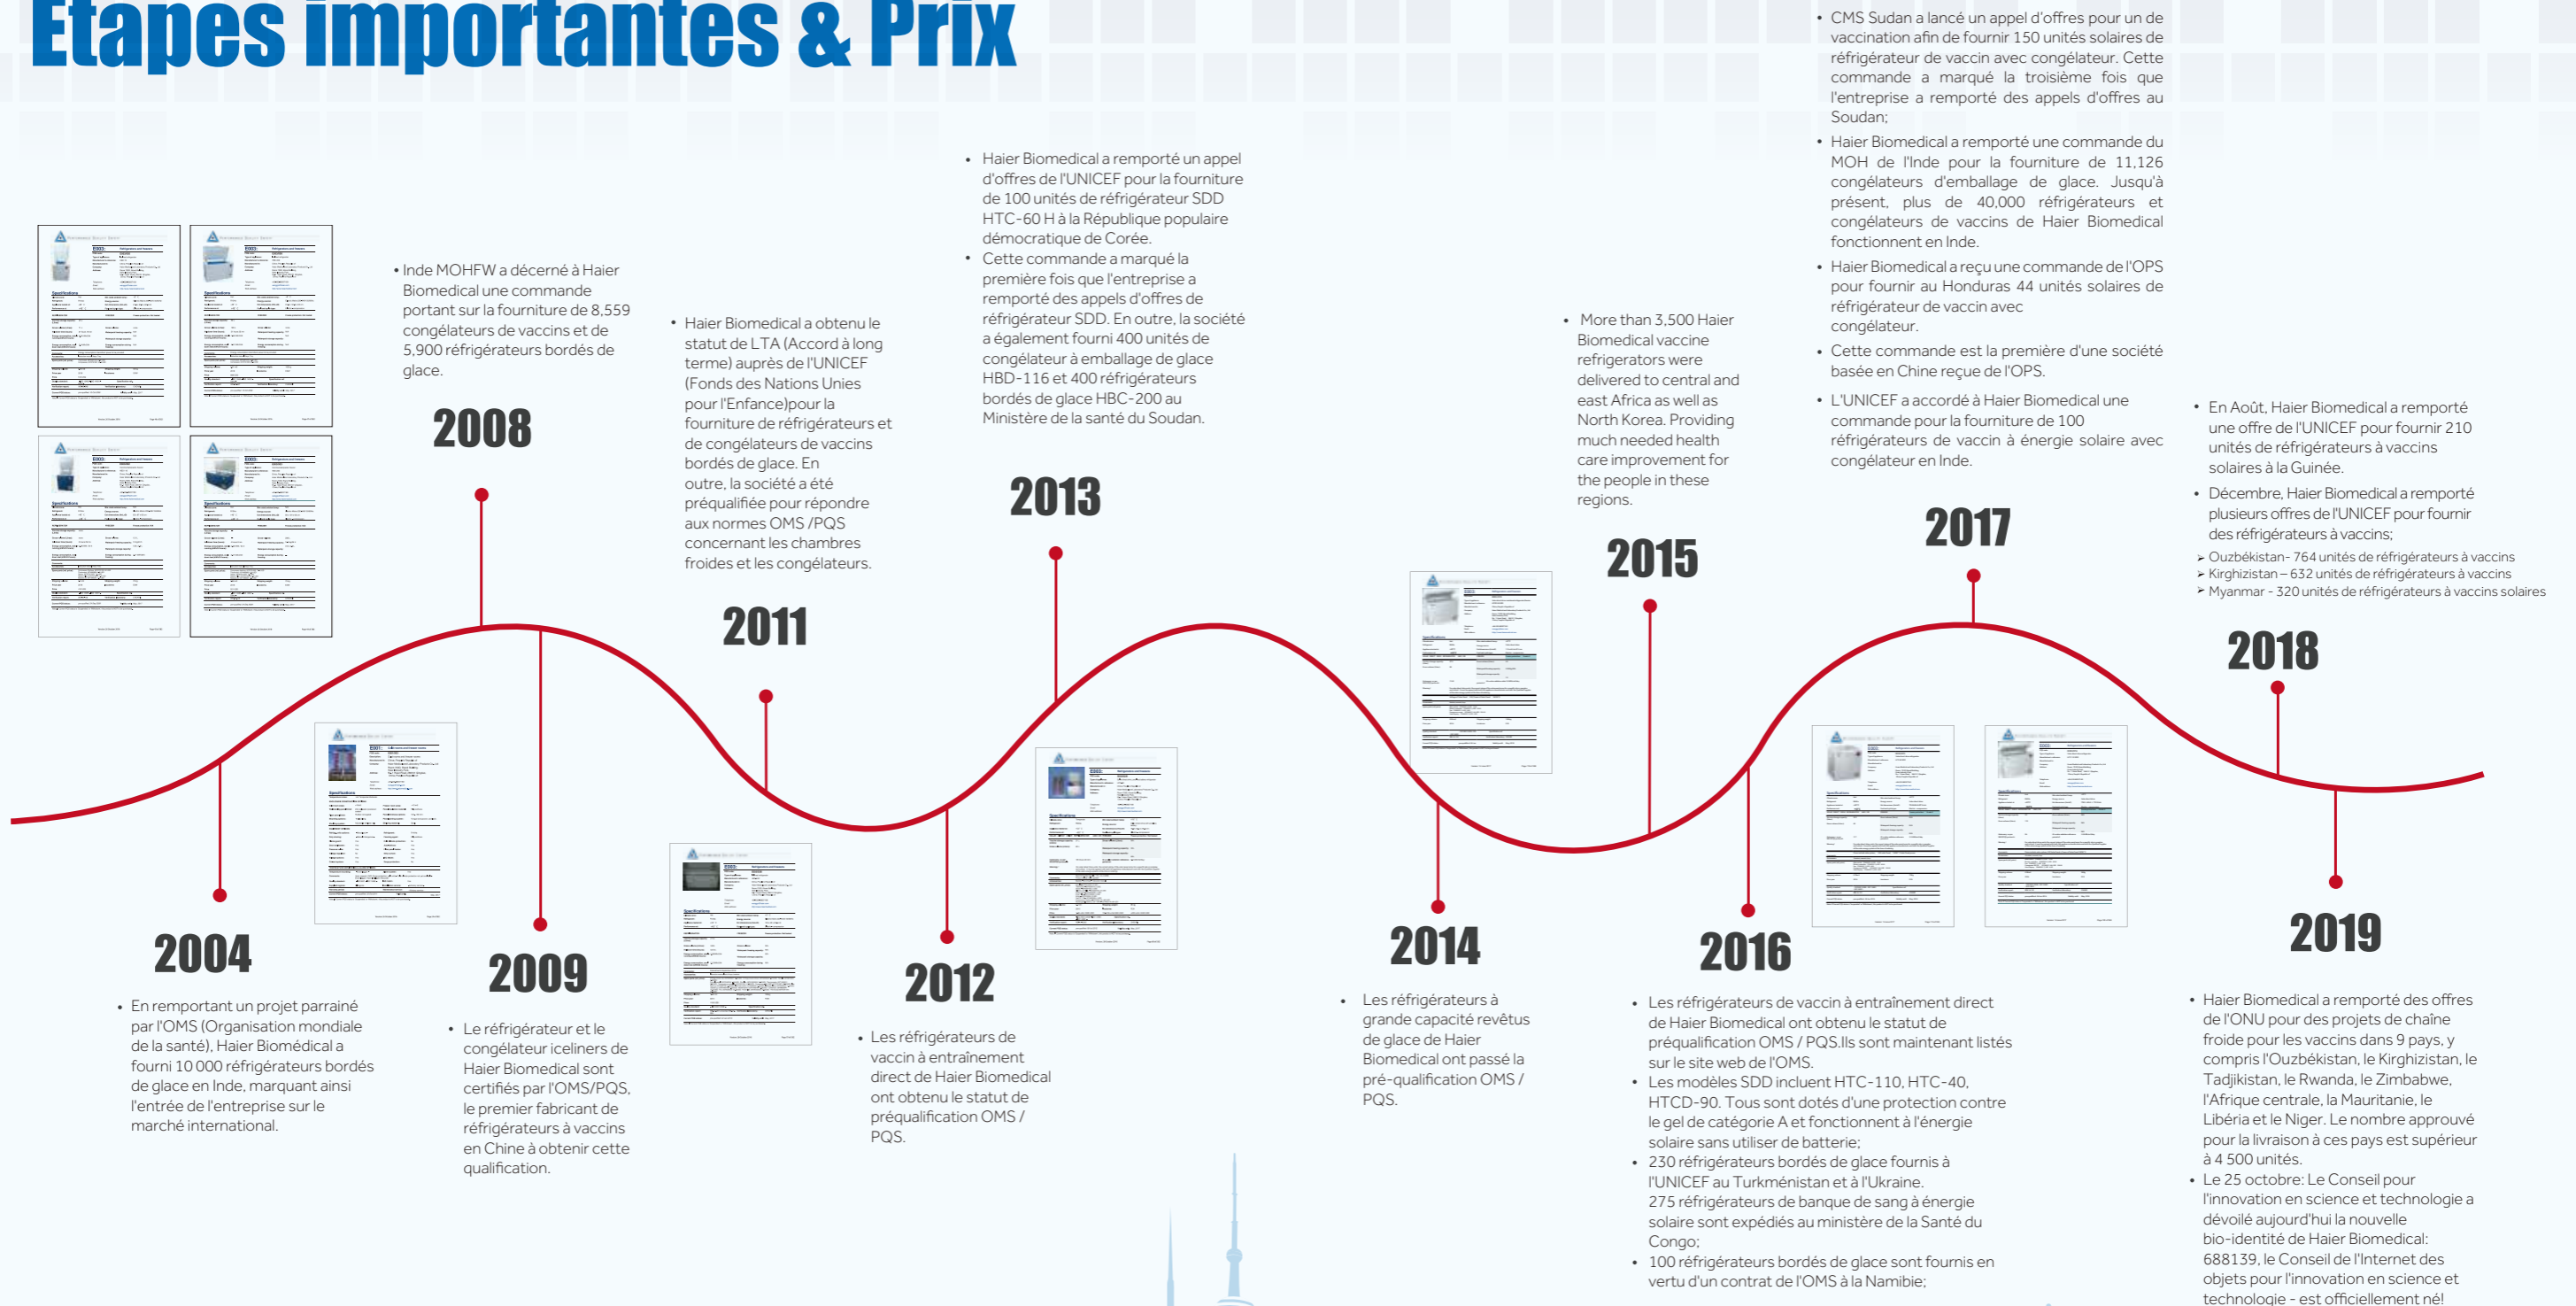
Etapes importantes & Prix

2004

• En remportant un projet parrainé par l'OMS (Organisation mondiale de la santé), Haier Biomédical a fourni 10 000 réfrigérateurs bordés de glace en Inde, marquant ainsi l'entrée de l'entreprise sur le marché international.

2008

• Inde MOHFW a décerné à Haier Biomedical une commande portant sur la fourniture de 8,559 congélateurs de vaccins et de 5,900 réfrigérateurs bordés de glace.

2009

• Le réfrigérateur et le congélateur iceliners de Haier Biomedical sont certifiés par l'OMS/PQS, le premier fabricant de réfrigérateurs à vaccins en Chine à obtenir cette qualification.

2011

• Haier Biomedical a obtenu le statut de LTA (Accord à long terme) auprès de l'UNICEF (Fonds des Nations Unies pour l'Enfance)pour la fourniture de réfrigérateurs et de congélateurs de vaccins bordés de glace. En outre, la société a été préqualifiée pour répondre aux normes OMS /PQS concernant les chambres froides et les congélateurs.

2012

• Les réfrigérateurs de vaccin à entraînement direct de Haier Biomedical ont obtenu le statut de préqualification OMS / PQS.

2013

• Haier Biomedical a remporté un appel d'offres de l'UNICEF pour la fourniture de 100 unités de réfrigérateur SDD HTC-60 H à la République populaire démocratique de Corée.
• Cette commande a marqué la première fois que l'entreprise a remporté des appels d'offres de réfrigérateur SDD. En outre, la société a également fourni 400 unités de congélateur à emballage de glace HBD-116 et 400 réfrigérateurs bordés de glace HBC-200 au Ministère de la santé du Soudan.

2014

• Les réfrigérateurs à grande capacité revêtus de glace de Haier Biomedical ont passé la pré-qualification OMS / PQS.

2015

• More than 3,500 Haier Biomedical vaccine refrigerators were delivered to central and east Africa as well as North Korea. Providing much needed health care improvement for the people in these regions.

2016

• Les réfrigérateurs de vaccin à entraînement direct de Haier Biomedical ont obtenu le statut de préqualification OMS / PQS.Ils sont maintenant listés sur le site web de l'OMS.
• Les modèles SDD incluent HTC-110, HTC-40, HTCD-90. Tous sont dotés d'une protection contre le gel de catégorie A et fonctionnent à l'énergie solaire sans utiliser de batterie;
• 230 réfrigérateurs bordés de glace fournis à l'UNICEF au Turkménistan et à l'Ukraine.
275 réfrigérateurs de banque de sang à énergie solaire sont expédiés au ministère de la Santé du Congo;
• 100 réfrigérateurs bordés de glace sont fournis en vertu d'un contrat de l'OMS à la Namibie;

2017

• CMS Sudan a lancé un appel d'offres pour un de vaccination afin de fournir 150 unités solaires de réfrigérateur de vaccin avec congélateur. Cette commande a marqué la troisième fois que l'entreprise a remporté des appels d'offres au Soudan;
• Haier Biomedical a remporté une commande du MOH de l'Inde pour la fourniture de 11,126 congélateurs d'emballage de glace. Jusqu'à présent, plus de 40,000 réfrigérateurs et congélateurs de vaccins de Haier Biomedical fonctionnent en Inde.
• Haier Biomedical a reçu une commande de l'OPS pour fournir au Honduras 44 unités solaires de réfrigérateur de vaccin avec congélateur.
• Cette commande est la première d'une société basée en Chine reçue de l'OPS.
• L'UNICEF a accordé à Haier Biomedical une commande pour la fourniture de 100 réfrigérateurs de vaccin à énergie solaire avec congélateur en Inde.

2018

• En Août, Haier Biomedical a remporté une offre de l'UNICEF pour fournir 210 unités de réfrigérateurs à vaccins solaires à la Guinée.
• Décembre, Haier Biomedical a remporté plusieurs offres de l'UNICEF pour fournir des réfrigérateurs à vaccins;
➢ Ouzbékistan- 764 unités de réfrigérateurs à vaccins
➢ Kirghizistan – 632 unités de réfrigérateurs à vaccins
➢ Myanmar - 320 unités de réfrigérateurs à vaccins solaires

2019

• Haier Biomedical a remporté des offres de l'ONU pour des projets de chaîne froide pour les vaccins dans 9 pays, y compris l'Ouzbékistan, le Kirghizistan, le Tadjikistan, le Rwanda, le Zimbabwe, l'Afrique centrale, la Mauritanie, le Libéria et le Niger. Le nombre approuvé pour la livraison à ces pays est supérieur à 4 500 unités.
• Le 25 octobre: Le Conseil pour l'innovation en science et technologie a dévoilé aujourd'hui la nouvelle bio-identité de Haier Biomedical: 688139, le Conseil de l'Internet des objets pour l'innovation en science et technologie - est officiellement né!